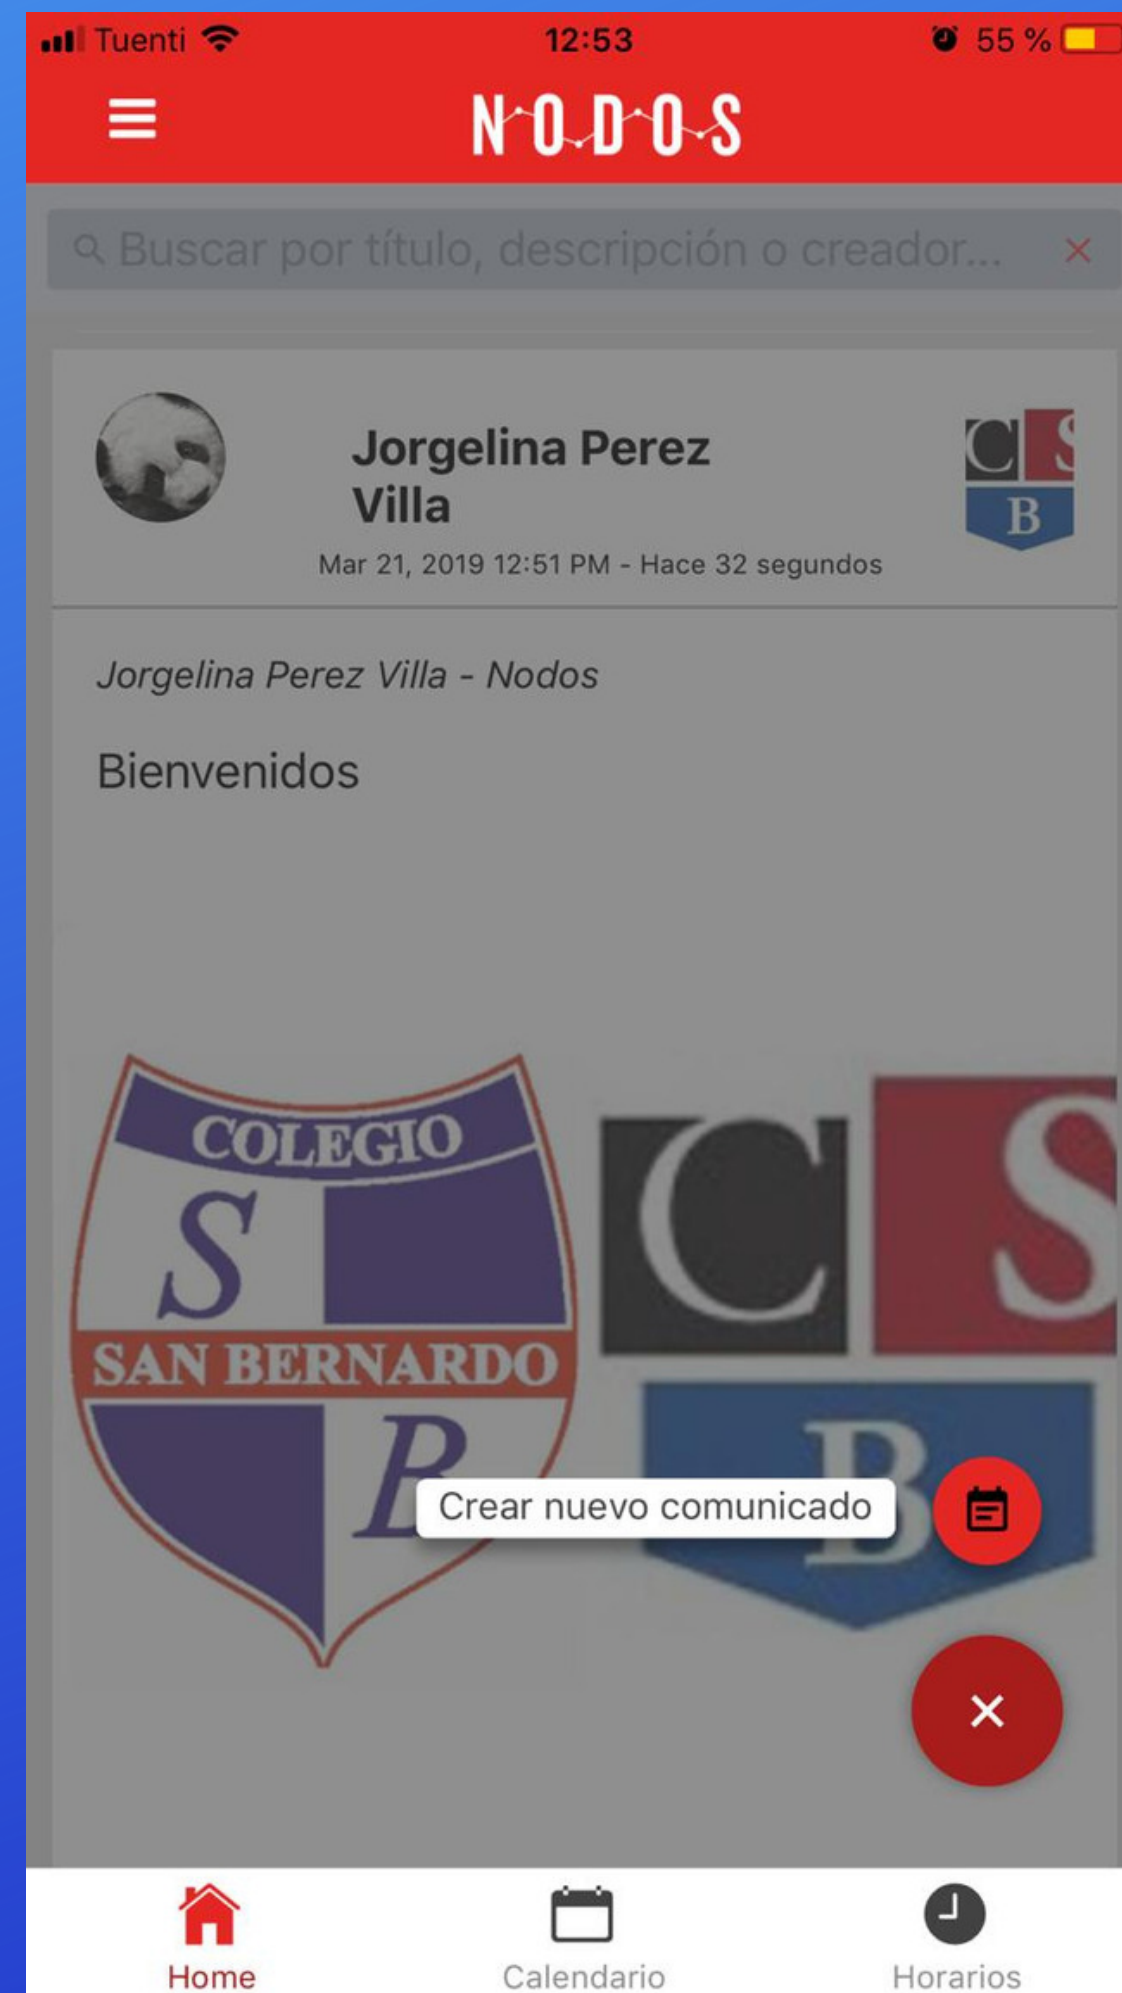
Tuenti 12:53 55 %

NODOS

Buscar por título, descripción o creador...

Jorgelina Perez Villa
Mar 21, 2019 12:51 PM - Hace 32 segundos

CS B

Jorgelina Perez Villa - Nodos

Bienvenidos

COLEGIO
S
SAN BERNARDO
B

CS
B

Crear nuevo comunicado

Home
Calendario
Horarios